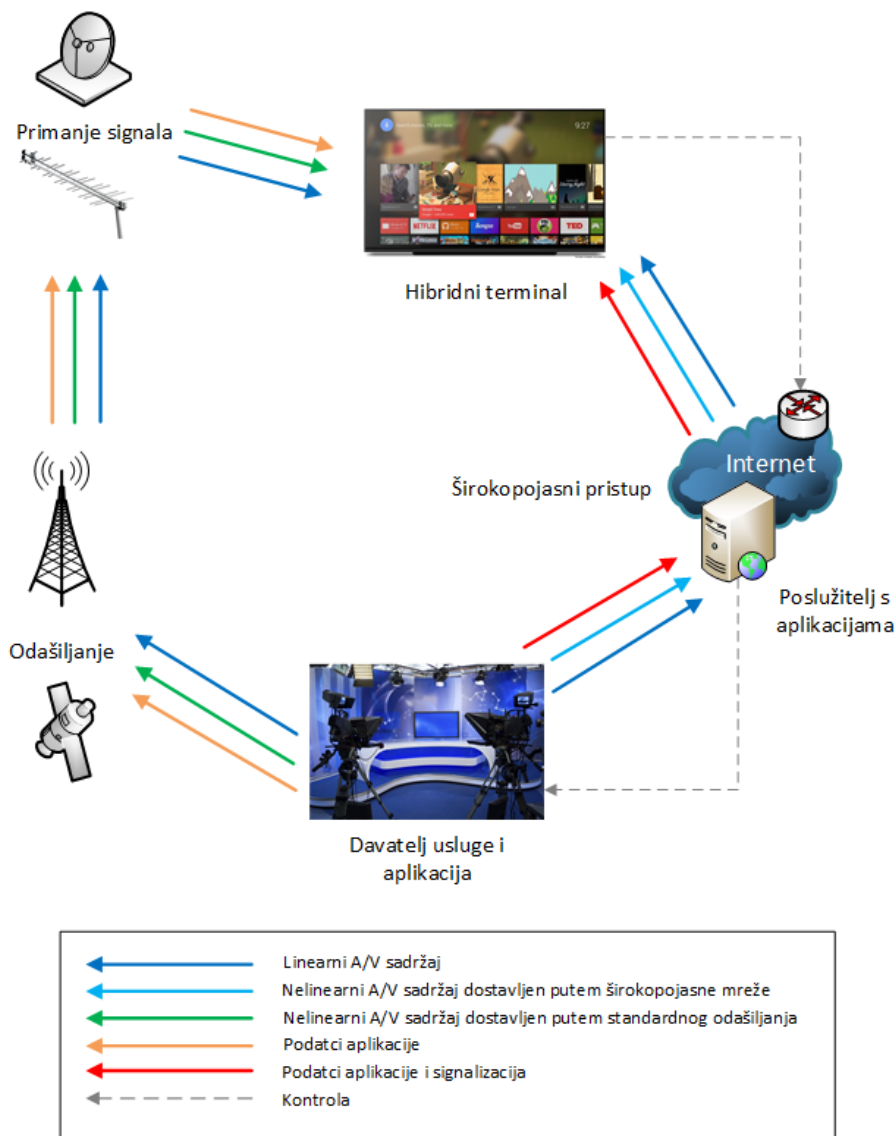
Primanje signala

Hibridni terminal

Internet

Širokopojasni pristup

Poslužitelj s aplikacijama

Odašiljanje

Davatelj usluge i aplikacija

Linearni A/V sadržaj
Nelinearni A/V sadržaj dostavljen putem širokopojasne mreže
Nelinearni A/V sadržaj dostavljen putem standardnog odašiljanja
Podatci aplikacije
Podatci aplikacije i signalizacija
Kontrola